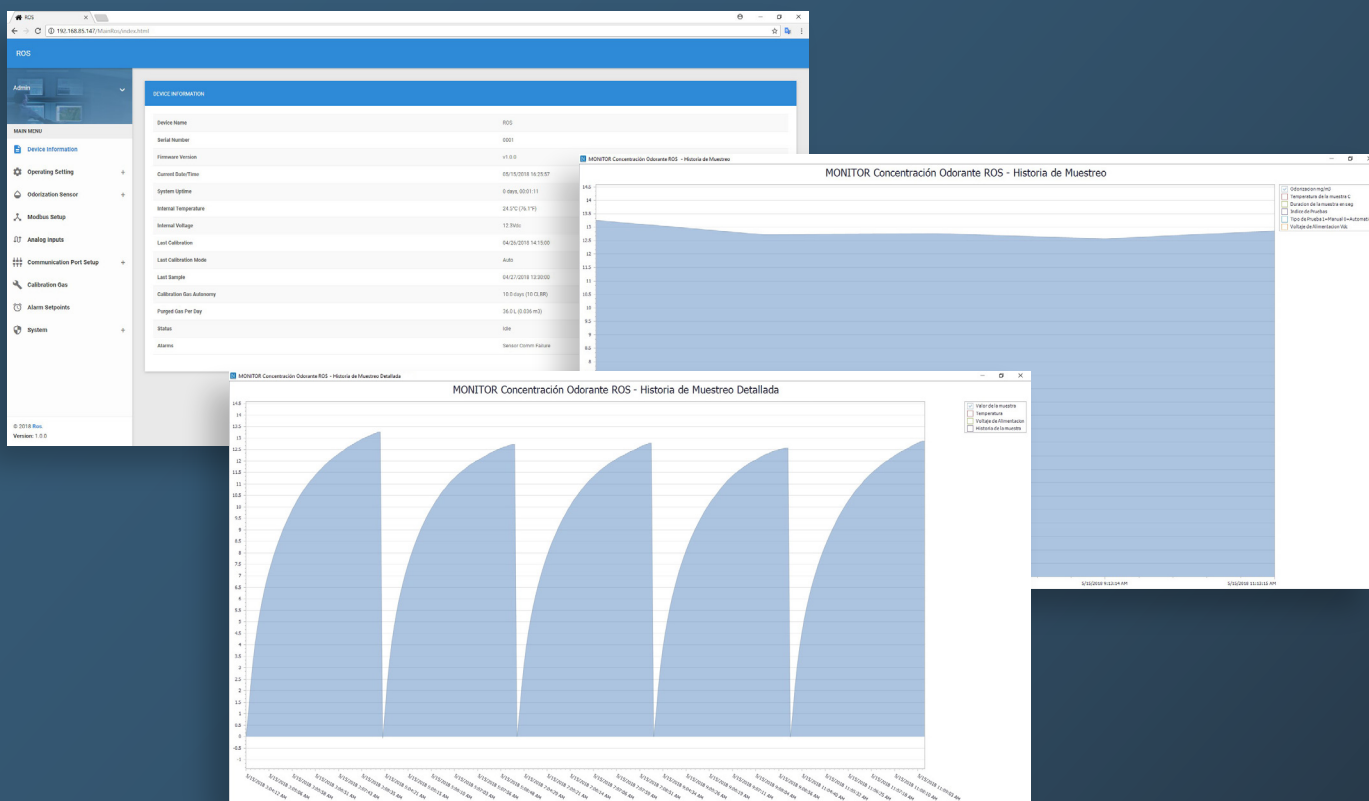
ROS
192.168.85.147/MainRos/index.html

ROS

Admin

MAIN MENU
Device Information
Operating Setting +
Odorization Sensor +
Modbus Setup
Analog inputs
Communication Port Setup +
Calibration Gas
Alarm Setpoints
System +

© 2018 Ros
Version: 1.0.0

DEVICE INFORMATION

| | |
|---|---|
| Device Name | ROS |
| Serial Number | 0001 |
| Firmware Version | v1.0.0 |
| Current Date/Time | 05/15/2018 16:25:57 |
| System Uptime | 0 days, 00:01:11 |
| Internal Temperature | 24.1°C (75.1°F) |
| Internal Voltage | 12.5Vdc |
| Last Calibration | 04/26/2018 14:15:00 |
| Last Calibration Mode | Auto |
| Last Sample | 04/27/2018 13:00:00 |
| Calibration Gas Autonomy | 15.0 days (10 CLBR) |
| Purged Gas Per Day | 36.0 L (0.036 m3) |
| Status | Idle |
| Alarms | Sensor Comm Failure |

MONITOR Concentración Odorante ROS - Historia de Muestreo

MONITOR Concentración Odorante ROS - Historia de Muestreo

Odorizacion mg/m3
Temperatura de la muestra C
Duracion de la muestra en seg.
Indice de Pruebas
Tipo de Prueba 1=Manual 0=Automat
Voltaje de Alimentacion Vdc

14.0 14 13.6 13 12.5 12 11.5 11 10.5 10 9.5 9 8.5 8

5/10/2018 9:13:14 AM
5/10/2018 11:12:15 AM

MONITOR Concentración Odorante ROS - Historia de Muestreo Detallada

MONITOR Concentración Odorante ROS - Historia de Muestreo Detallada

Valor de la muestra
Temperatura
Voltaje de Alimentacion
Historia de la muestra

14.5 14 13.5 13 12.5 12 11.5 11 10.5 10 9.5 9 8.5 8 7.5 7 6.5 6 5.5 5 4.5 4 3.5 3 2.5 2 1.5 1 0.5 0 -0.5 -1

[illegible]